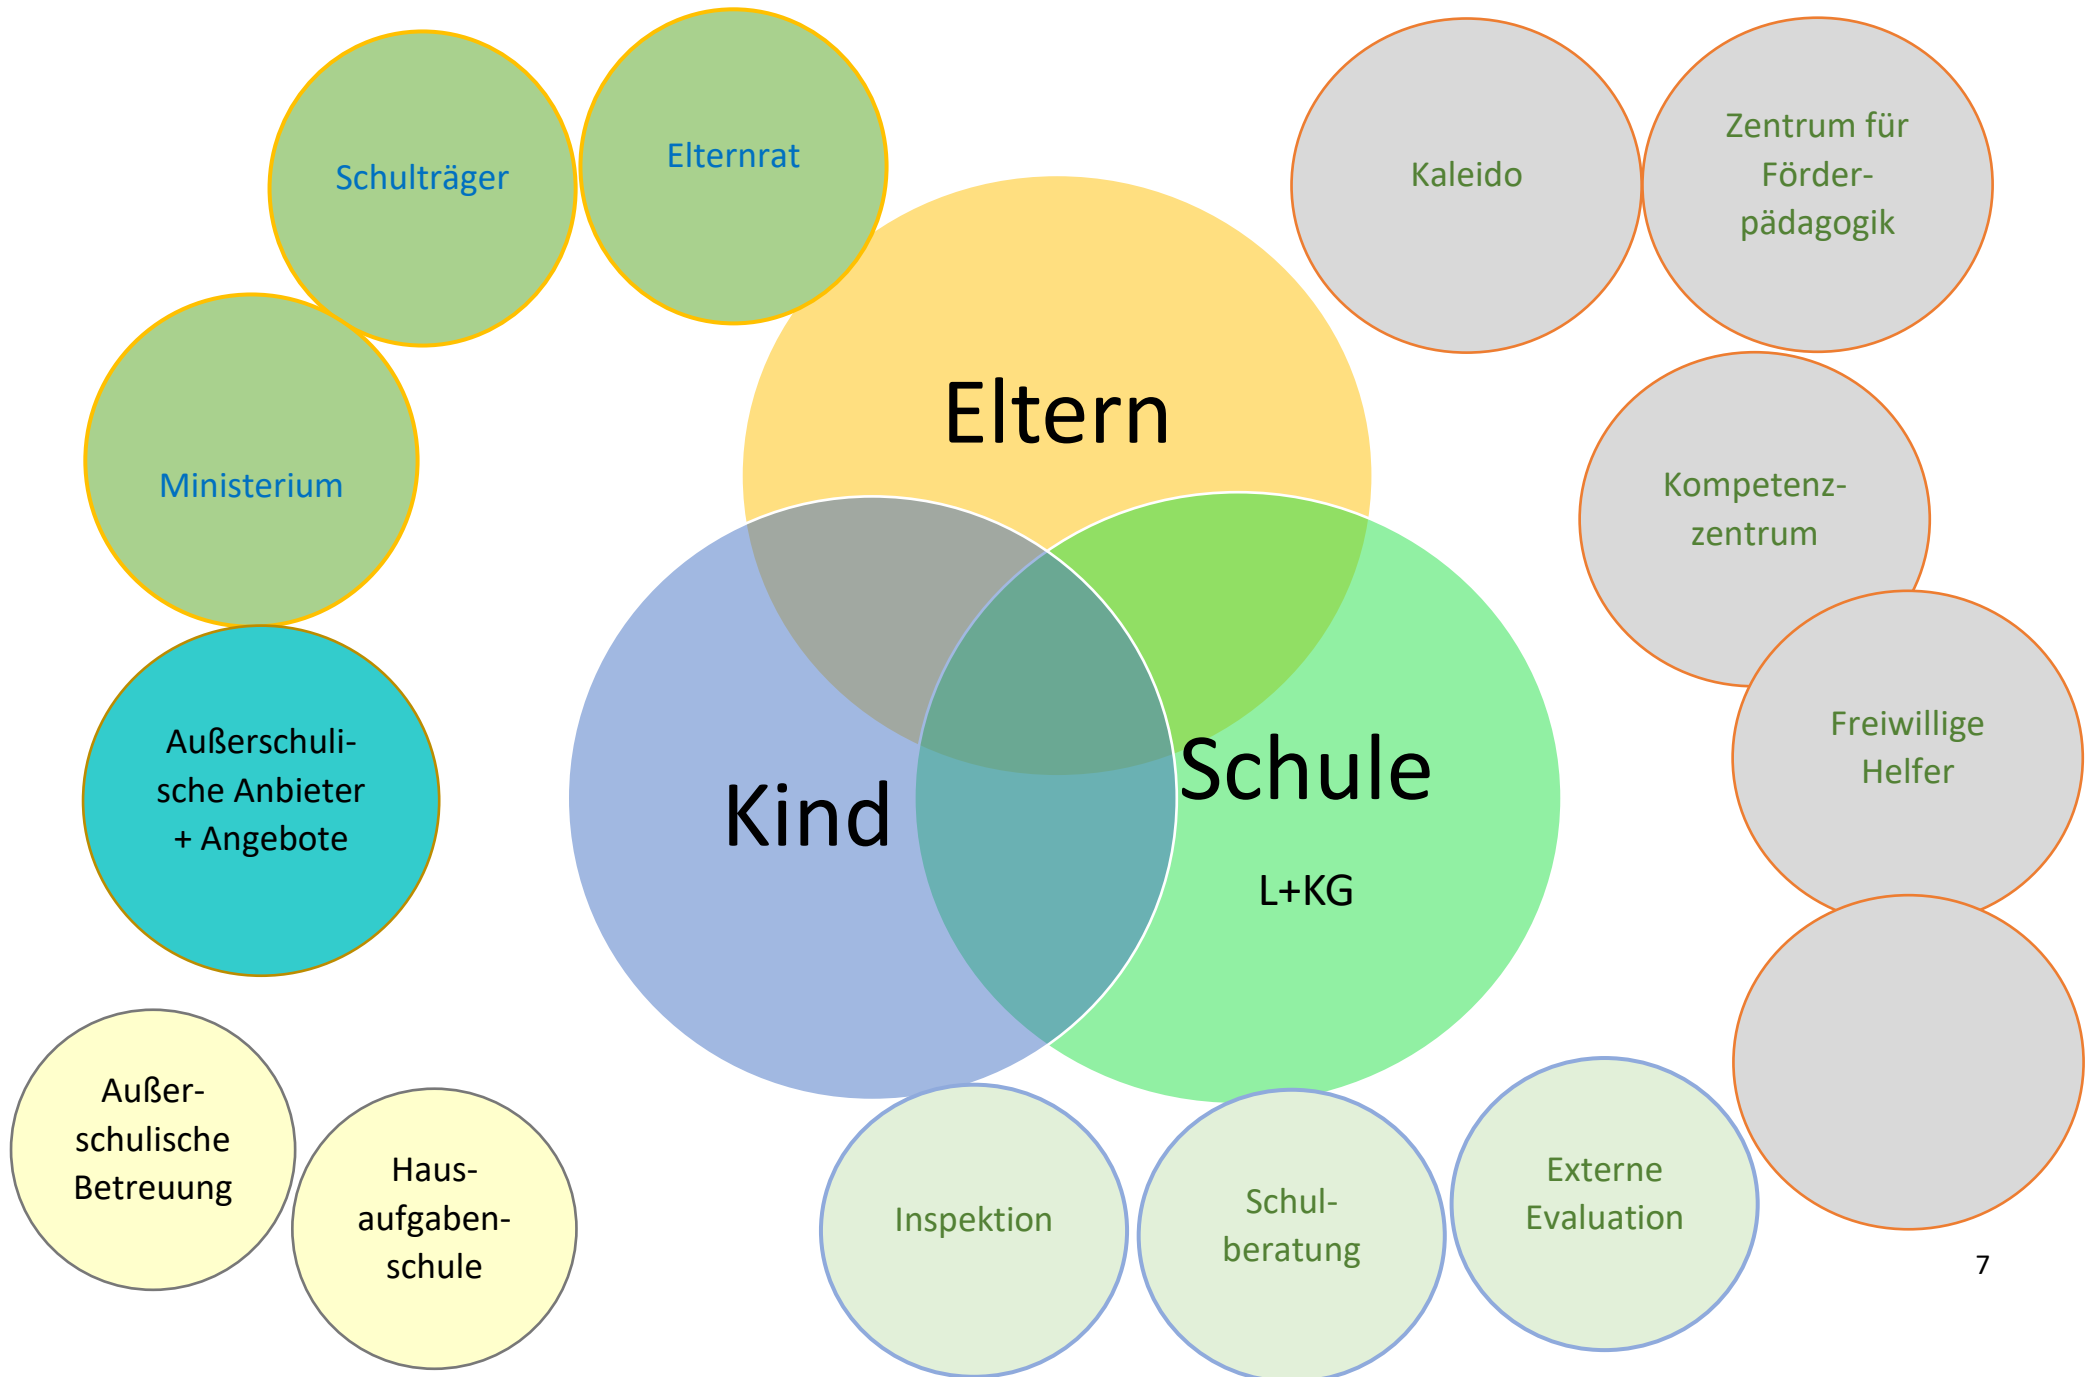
Schulträger

Elternrat

Ministerium

Außerschulische Anbieter + Angebote

Außerschulische Betreuung

Hausaufgabenschule

Eltern

Kind

Schule

L+KG

Kaleido

Zentrum für Förderpädagogik

Kompetenzzentrum

Freiwillige Helfer

Inspektion

Schulberatung

Externe Evaluation

7